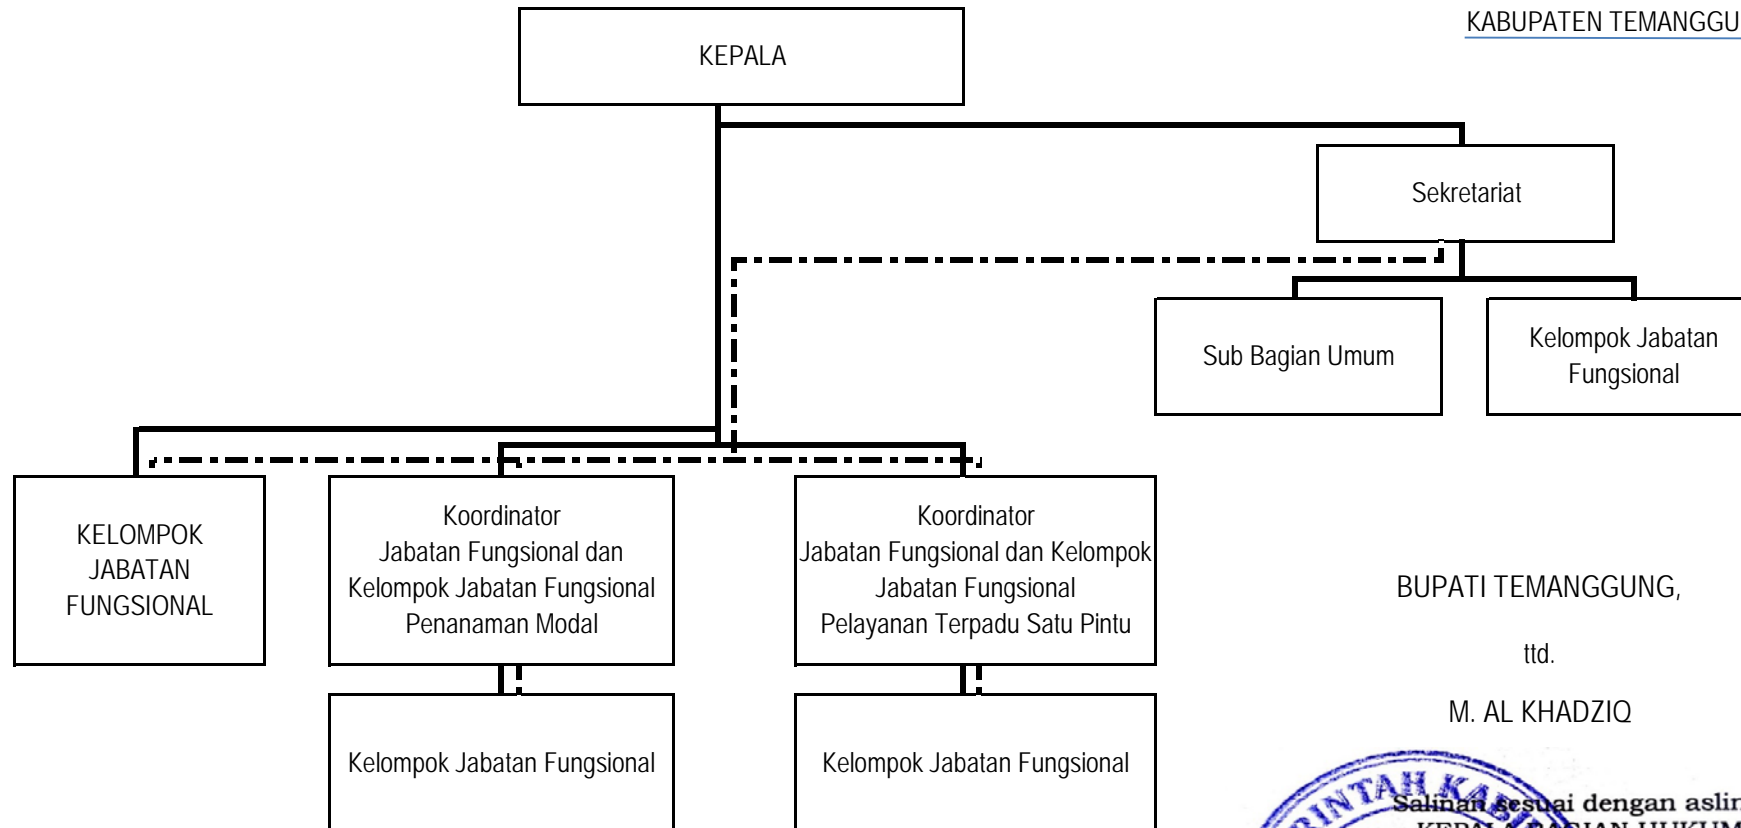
KABUPATEN TEMANGGU

KEPALA

Sekretariat

Sub Bagian Umum

Kelompok Jabatan Fungsional

KELOMPOK JABATAN FUNGSIONAL

Koordinator Jabatan Fungsional dan Kelompok Jabatan Fungsional Penanaman Modal

Koordinator Jabatan Fungsional dan Kelompok Jabatan Fungsional Pelayanan Terpadu Satu Pintu

Kelompok Jabatan Fungsional

Kelompok Jabatan Fungsional

BUPATI TEMANGGUNG,

ttd.

M. AL KHADZIQ

Salinan sesuai dengan aslin
KEPALA BAGIAN HUKUM